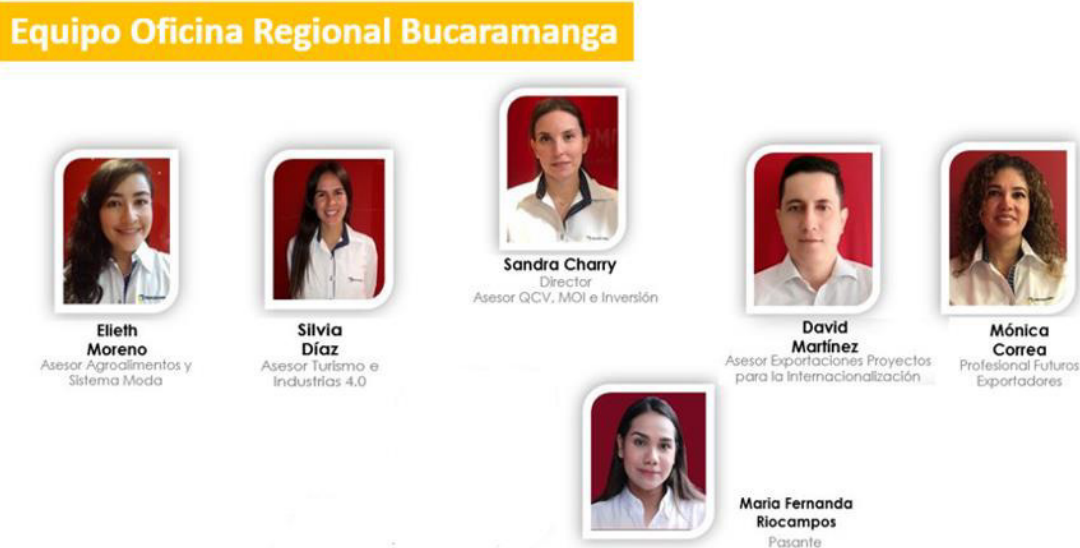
Equipo Oficina Regional Bucaramanga

Sandra Charry
Director
Asesor QCV, MOI e Inversión

Elieth Moreno
Asesor Agroalimentos y Sistema Moda

Silvia Díaz
Asesor Turismo e Industrias 4.0

David Martínez
Asesor Exportaciones Proyectos para la Internacionalización

Mónica Correa
Profesional Futuros Exportadores

Maria Fernanda Riocampos
Pasante